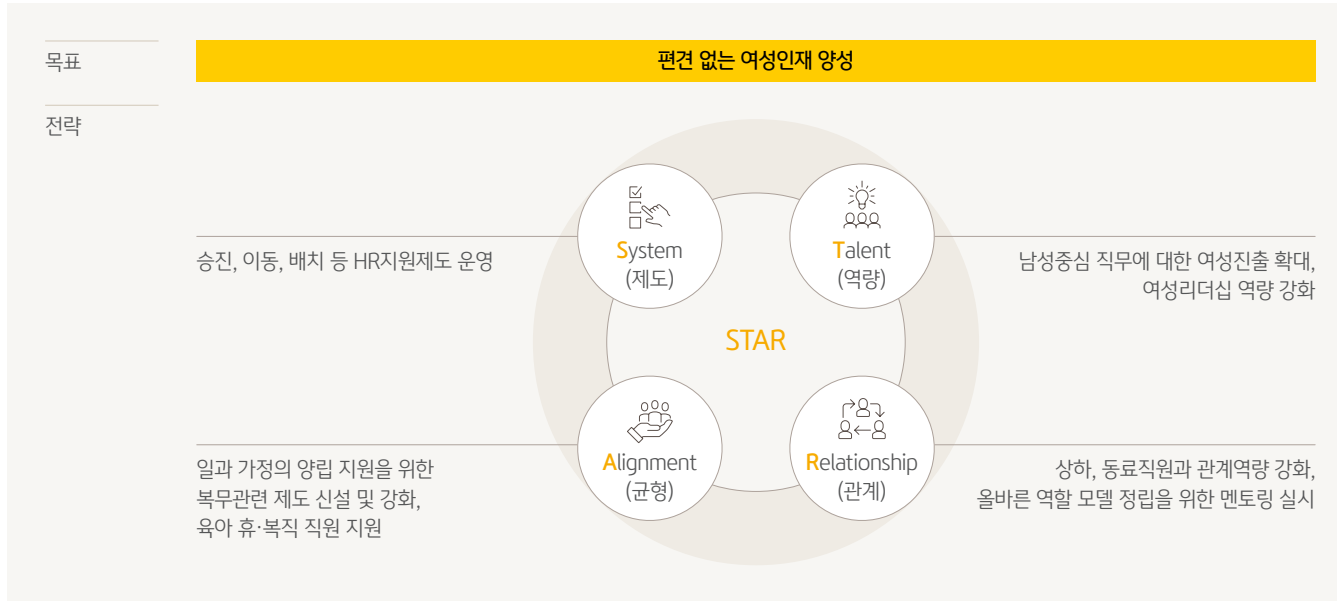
목표

편견 없는 여성인재 양성

전략

승진, 이동, 배치 등 HR지원제도 운영

System
(제도)

Talent
(역량)

남성중심 직무에 대한 여성진출 확대, 여성리더십 역량 강화

STAR

일과 가정의 양립 지원을 위한 복무관련 제도 신설 및 강화, 육아 휴·복직 직원 지원

Alignment
(균형)

Relationship
(관계)

상하, 동료직원과 관계역량 강화, 올바른 역할 모델 정립을 위한 멘토링 실시